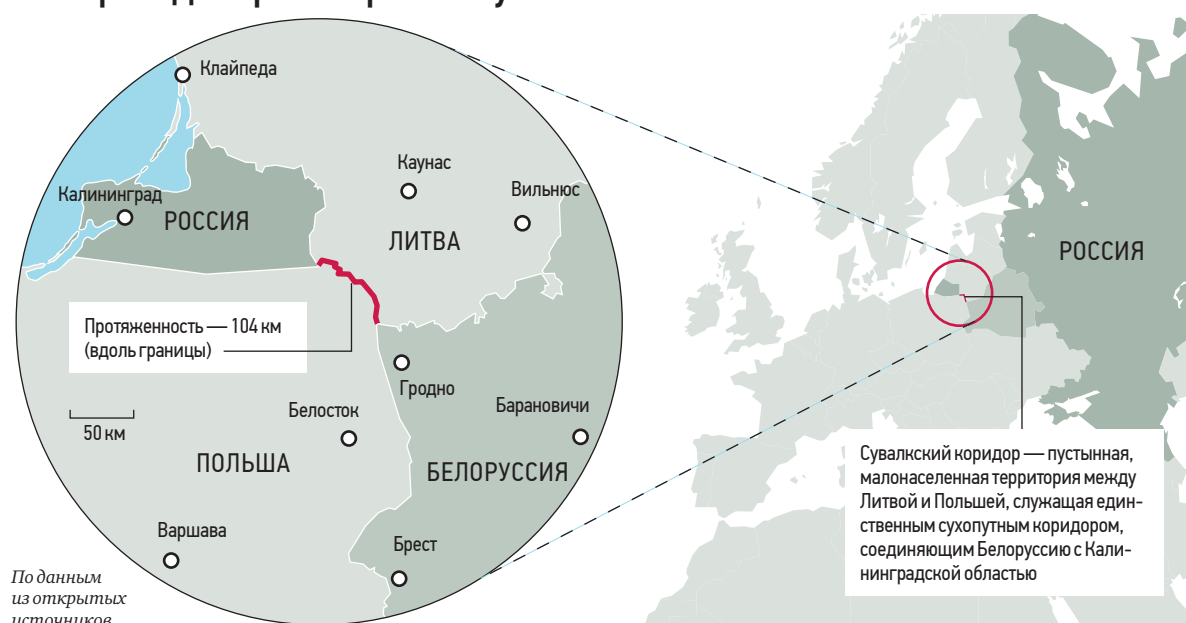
Клайпеда

Каунас

Вильнюс

Калининград

РОССИЯ

ЛИТВА

Протяженность — 104 км (вдоль границы)

Гродно

Белосток

Барановичи

50 км

ПОЛЬША

БЕЛОРУССИЯ

Варшава

Брест

По данным из открытых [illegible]

РОССИЯ

Сувалкский коридор — пустынная, малонаселенная территория между Литвой и Польшей, служащая единственным сухопутным коридором, соединяющим Белоруссию с Калининградской областью